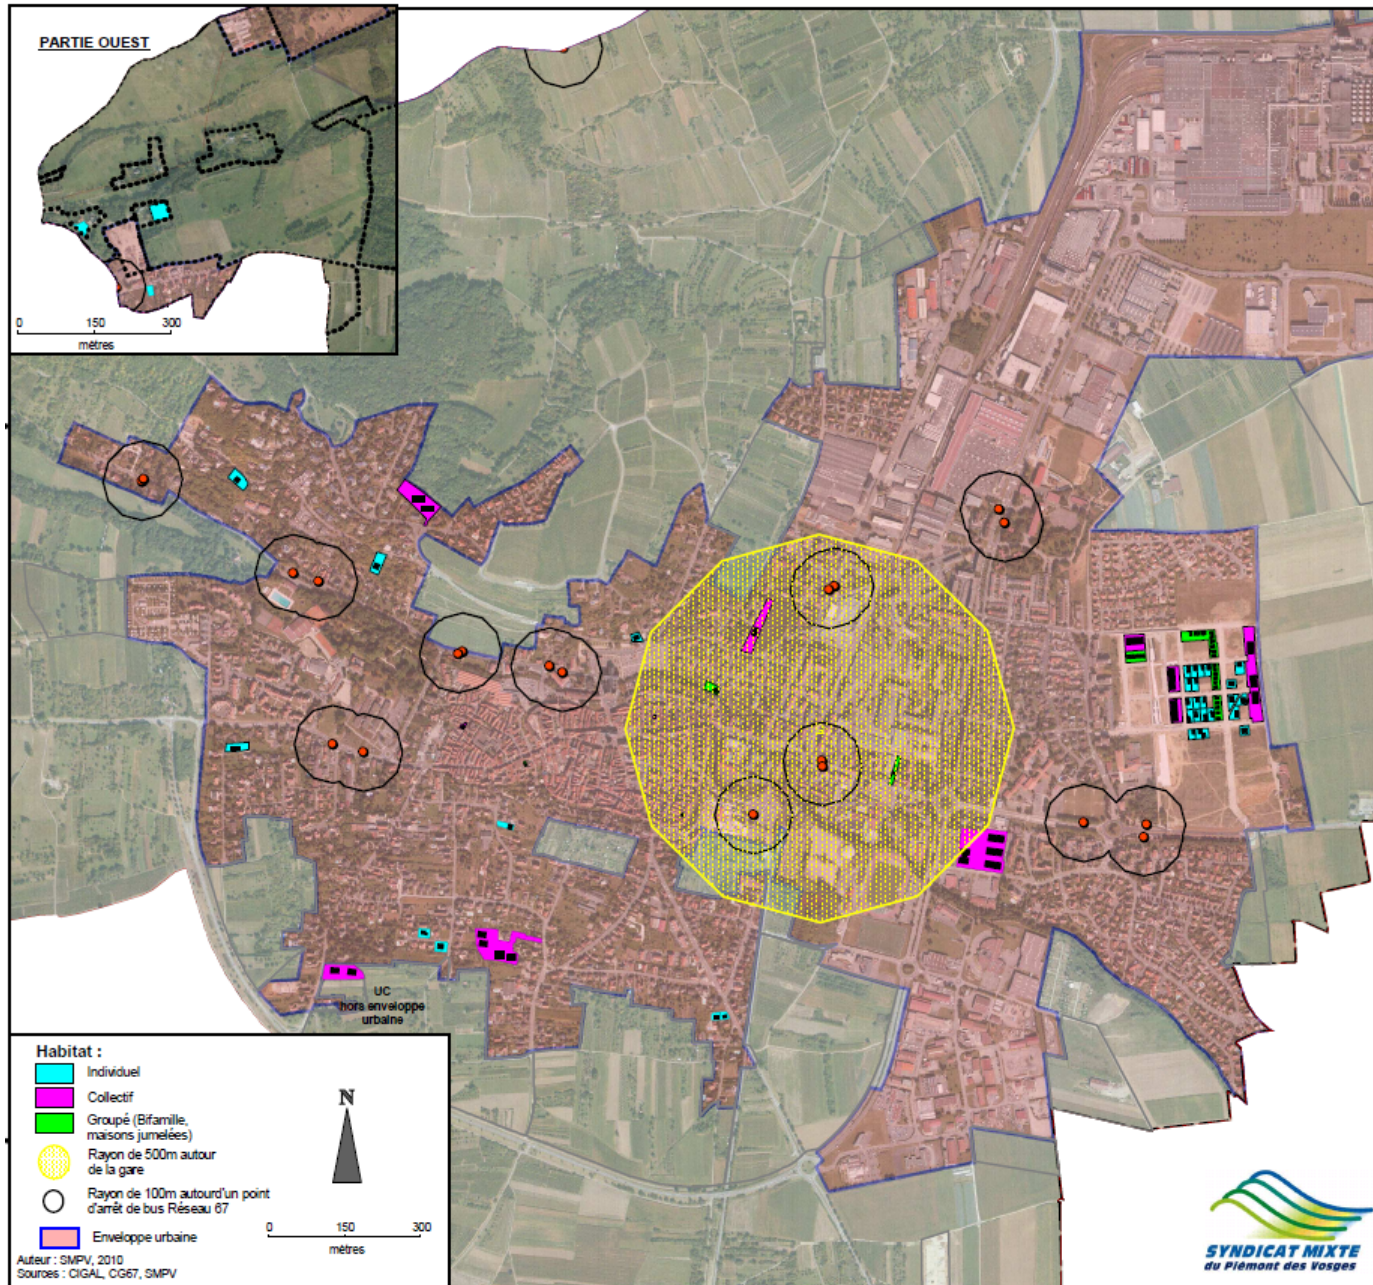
PARTIE OUEST

0 150 300
mètres

UC
hors enveloppe urbaine

Habitat :
Individuel
Collectif
Groupé (Bifamille, maisons jumelées)
Rayon de 500m autour de la gare
Rayon de 100m autourd'un point d'arrêt de bus Réseau 67
Enveloppe urbaine

N

0 150 300
mètres

Auteur : SMPV, 2010
Sources : CIGAL, CG67, SMPV

SYNDICAT MIXTE
du Piémont des Vosges